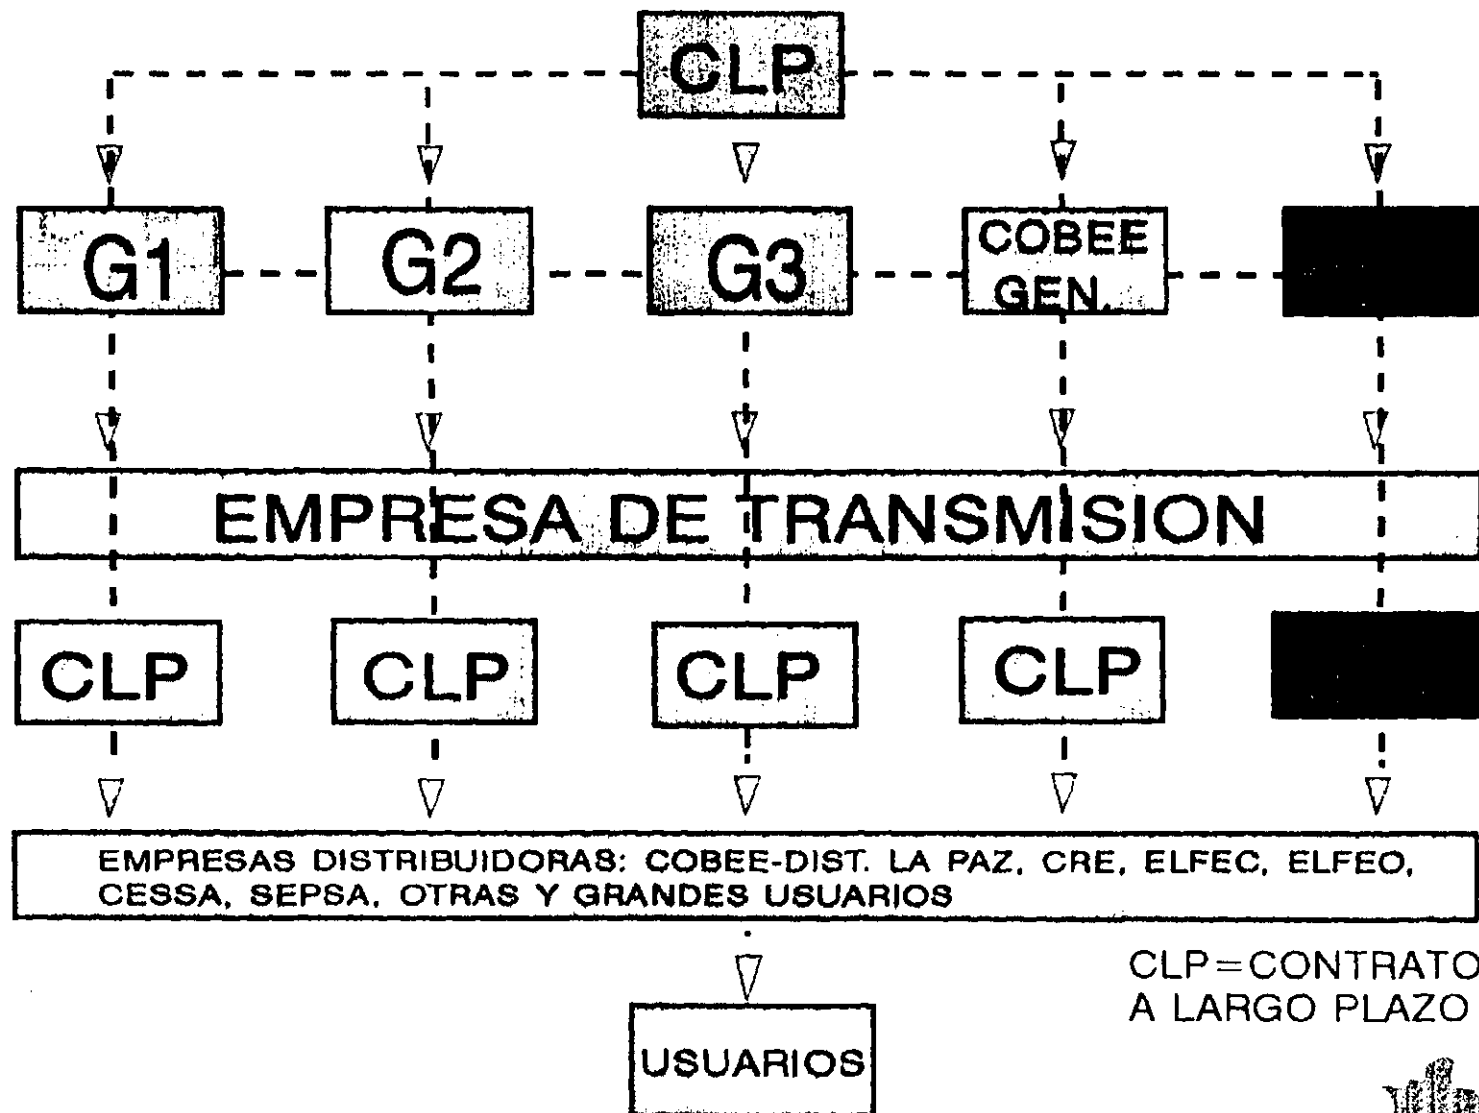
CLP

G1

G2

G3

COBEE GEN.

EMPRESA DE TRANSMISION

CLP

CLP

CLP

CLP

EMPRESAS DISTRIBUIDORAS: COBEE-DIST. LA PAZ, CRE, ELFEC, ELFEO, CESSA, SEPSA, OTRAS Y GRANDES USUARIOS

USUARIOS

CLP=CONTRATO A LARGO PLAZO